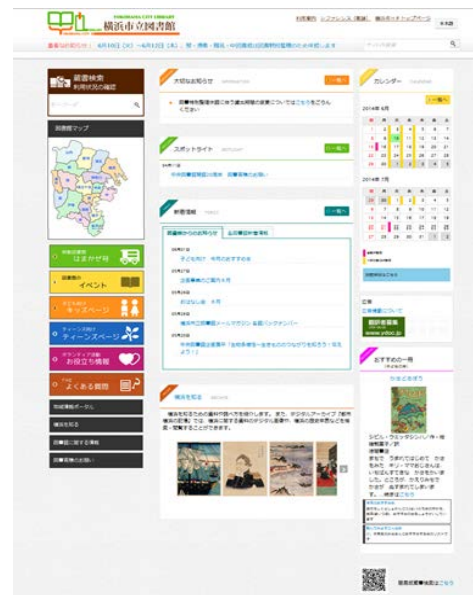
YOKOHAMA CITY LIBRARY
横浜市立図書館

利用案内　レファレンス（調査）　横浜市トップページ

蔵書検索
利用状況の確認

図書館マップ

大切なお知らせ

一覧へ

スポットライト

一覧へ

新着情報

一覧へ

図書館からのお知らせ　　县図書館新着情報

子ども向け

図書館のご案内

おはなし会

横浜を知る

カレンダー

2014年 6月

2014年 7月

広告

おすすめの一冊

イベント

キッズページ

ティーンズページ

お役立ち情報

よくある質問

図書館案内はこちら